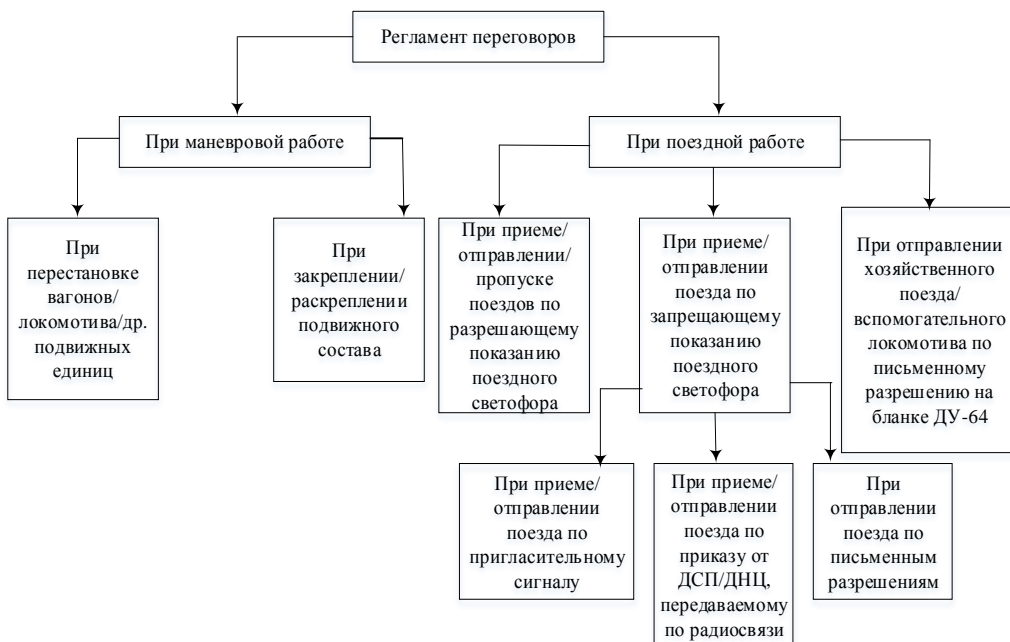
Регламент переговоров

При маневровой работе

При поездной работе

При перестановке вагонов/ локомотива/др. подвижных единиц

При закреплении/ раскреплении подвижного состава

При приеме/ отправлении/ пропуске поездов по разрешающему показанию поездного светофора

При приеме/ отправлении поезда по запрещающему показанию поездного светофора

При отправлении хозяйственного поезда/ вспомогательного локомотива по письменному разрешению на бланке ДУ-64

При приеме/ отправлении поезда по пригласительному сигналу

При приеме/ отправлении поезда по приказу от ДСП/ДНЦ, передаваемому по радиосвязи

При отправлении поезда по письменным разрешениям